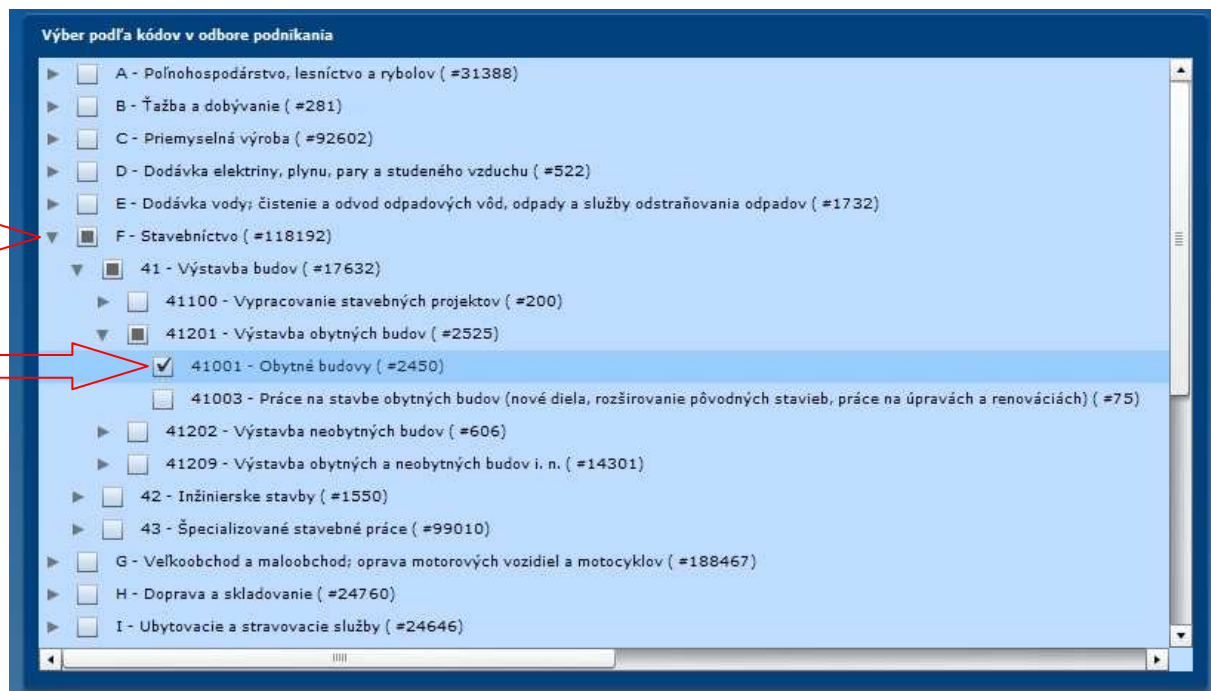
Výber podľa kódov v odbore podnikania

A - Poľnohospodárstvo, lesníctvo a rybolov ( #31388)
B - Ťažba a dobývanie ( #281)
C - Priemyselná výroba ( #92602)
D - Dodávka elektriny, plynu, pary a studeného vzduchu ( #522)
E - Dodávka vody; čistenie a odvod odpadových vôd, odpady a služby odstraňovania odpadov ( #1732)
F - Stavebníctvo ( #118192)
41 - Výstavba budov ( #17632)
41100 - Vypracovanie stavebných projektov ( #200)
41201 - Výstavba obytných budov ( #2525)
41001 - Obytné budovy ( #2450)
41003 - Práce na stavbe obytných budov (nové diela, rozširovanie pôvodných stavieb, práce na úpravách a renováciách) ( #75)
41202 - Výstavba neobytných budov ( #606)
41209 - Výstavba obytných a neobytných budov i. n. ( #14301)
42 - Inžinierske stavby ( #1550)
43 - Špecializované stavebné práce ( #99010)
G - Veľkoobchod a maloobchod; oprava motorových vozidiel a motocyklov ( #188467)
H - Doprava a skladovanie ( #24760)
I - Ubytovacie a stravovacie služby ( #24646)